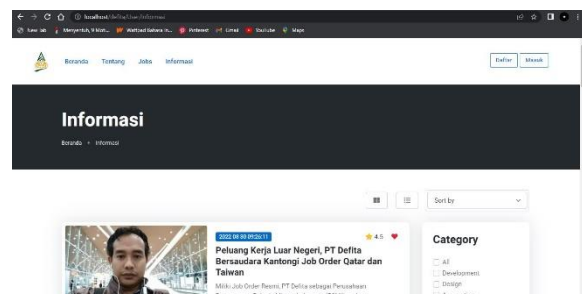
localhost/defta/User/Informasi

New tab Menyentuh, 9 Kon... Wattpad Bahasa In... Pinterest Gmail YouTube Maps

Beranda Tentang Jobs Informasi

Daftar Masuk

Informasi

Beranda • Informasi

Sort by

2022 08 08 09:26:11

4.5

Peluang Kerja Luar Negeri, PT Defta Bersaudara Kantongi Job Order Qatar dan Taiwan

Miliki Job Order Resmi, PT Defta sebagai Perusahaan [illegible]

Category

All

Development

Design

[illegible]